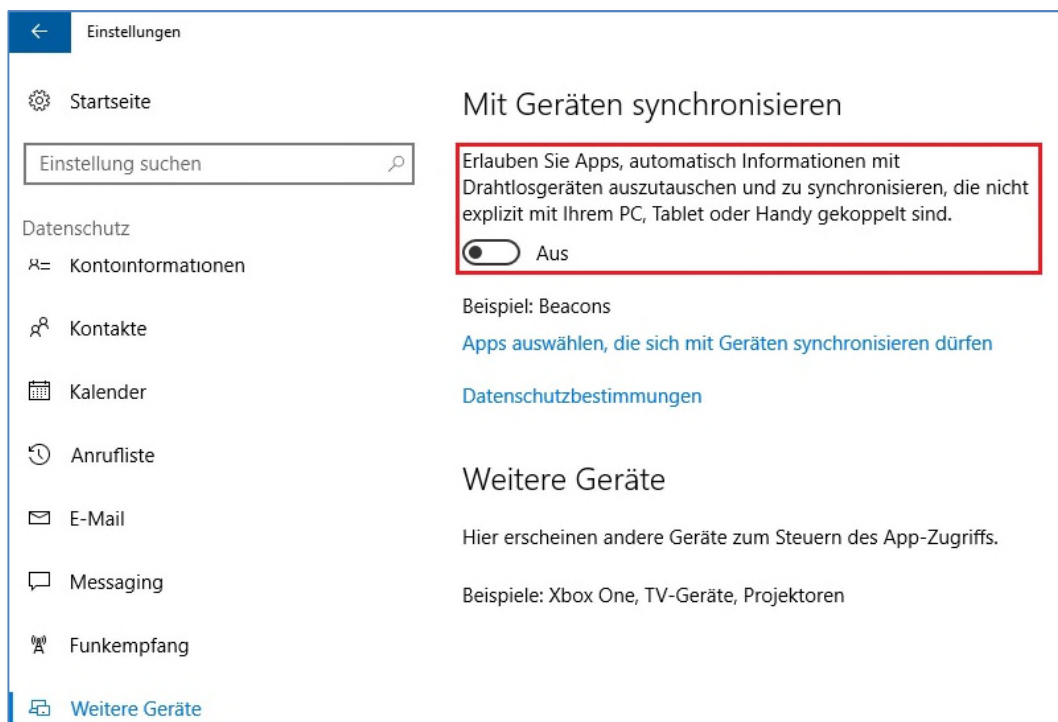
Einstellungen

Startseite

Einstellung suchen

Datenschutz

Kontoinformationen

Kontakte

Kalender

Anrufliste

E-Mail

Messaging

Funkempfang

Weitere Geräte

Mit Geräten synchronisieren

Erlauben Sie Apps, automatisch Informationen mit Drahtlosgeräten auszutauschen und zu synchronisieren, die nicht explizit mit Ihrem PC, Tablet oder Handy gekoppelt sind.

Aus

Beispiel: Beacons

Apps auswählen, die sich mit Geräten synchronisieren dürfen

Datenschutzbestimmungen

Weitere Geräte

Hier erscheinen andere Geräte zum Steuern des App-Zugriffs.

Beispiele: Xbox One, TV-Geräte, Projektoren